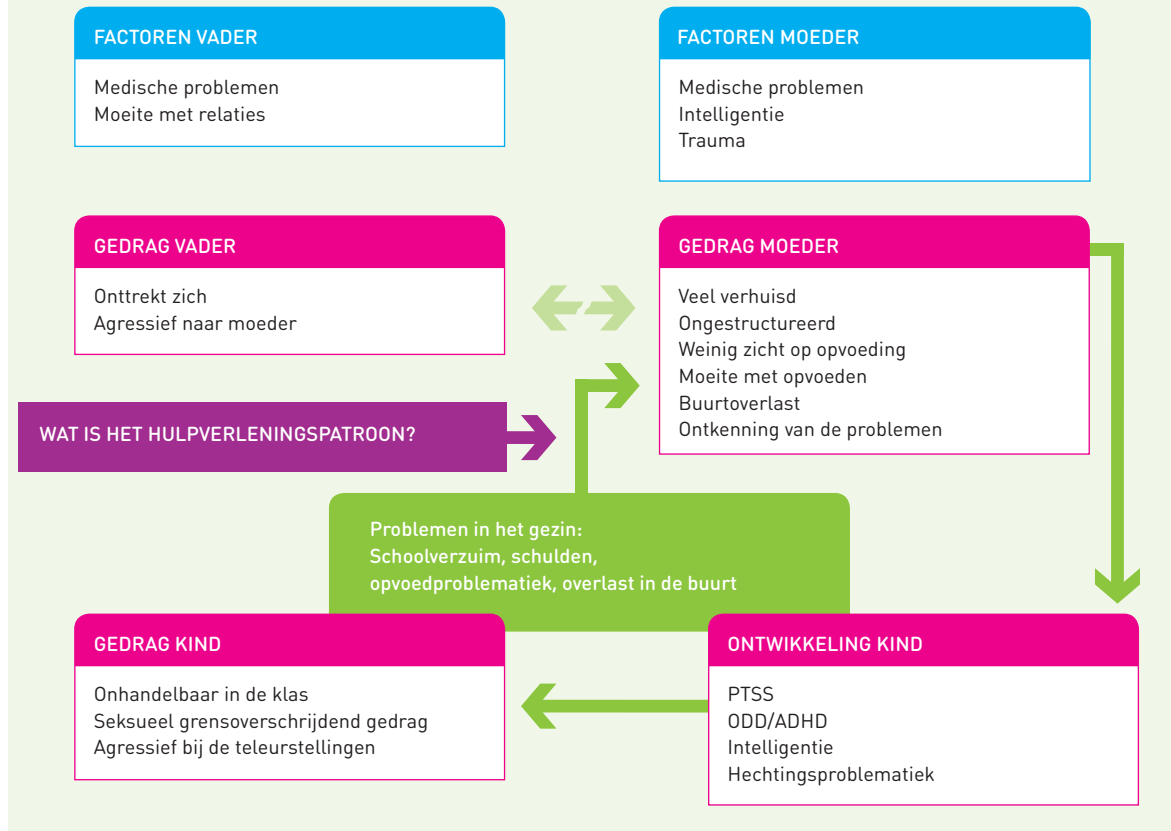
FACTOREN VADER

Medische problemen
Moeite met relaties

FACTOREN MOEDER

Medische problemen
Intelligentie
Trauma

GEDRAG VADER

Onttrekt zich
Agressief naar moeder

GEDRAG MOEDER

Veel verhuisd
Ongestructureerd
Weinig zicht op opvoeding
Moeite met opvoeden
Buurtoverlast
Ontkenning van de problemen

WAT IS HET HULPVERLENINGSPATROON?

Problemen in het gezin:
Schoolverzuim, schulden, opvoedproblematiek, overlast in de buurt

GEDRAG KIND

Onhandelbaar in de klas
Seksueel grensoverschrijdend gedrag
Agressief bij de teleurstellingen

ONTWIKKELING KIND

PTSS
ODD/ADHD
Intelligentie
Hechtingsproblematiek